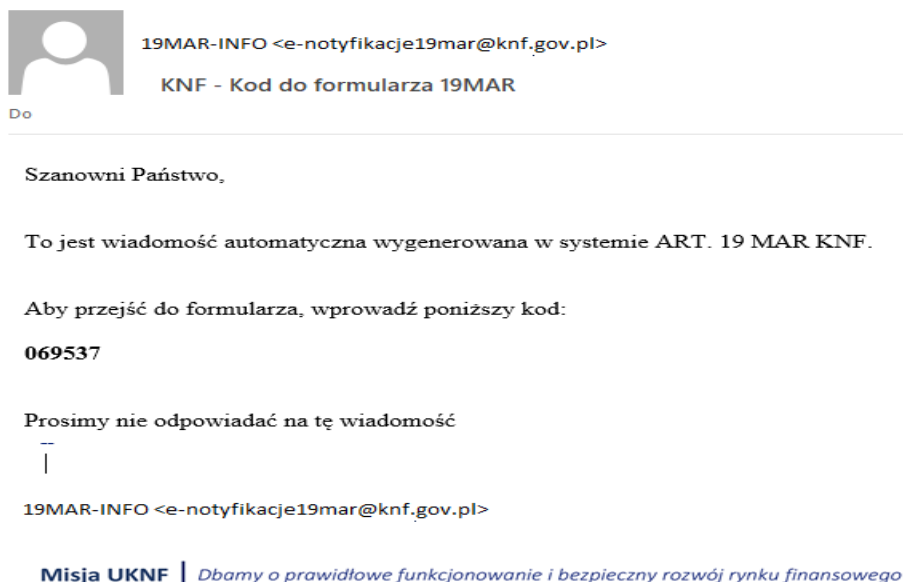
19MAR-INFO <e-notyfikacje19mar@knf.gov.pl>

KNF - Kod do formularza 19MAR

Do

Szanowni Państwo,

To jest wiadomość automatyczna wygenerowana w systemie ART. 19 MAR KNF.

Aby przejść do formularza, wprowadź poniższy kod:

069537

Prosimy nie odpowiadać na tę wiadomość

--

19MAR-INFO <e-notyfikacje19mar@knf.gov.pl>

Misja UKNF | Dbamy o prawidłowe funkcjonowanie i bezpieczny rozwój rynku finansowego